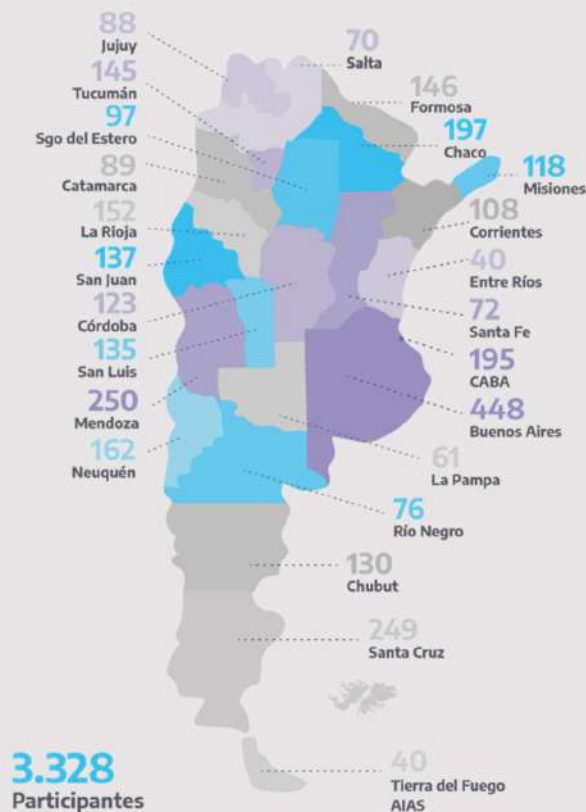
88
Jujuy
145
Tucumán
97
Sgo del Estero
89
Catamarca
152
La Rioja
137
San Juan
123
Córdoba
135
San Luis
250
Mendoza
162
Neuquén

70
Salta
146
Formosa
197
Chaco
118
Misiones
108
Corrientes
40
Entre Ríos
72
Santa Fe
195
CABA
448
Buenos Aires
61
La Pampa
76
Río Negro
130
Chubut
249
Santa Cruz
40
Tierra del Fuego
AIAS

3.328
Participantes